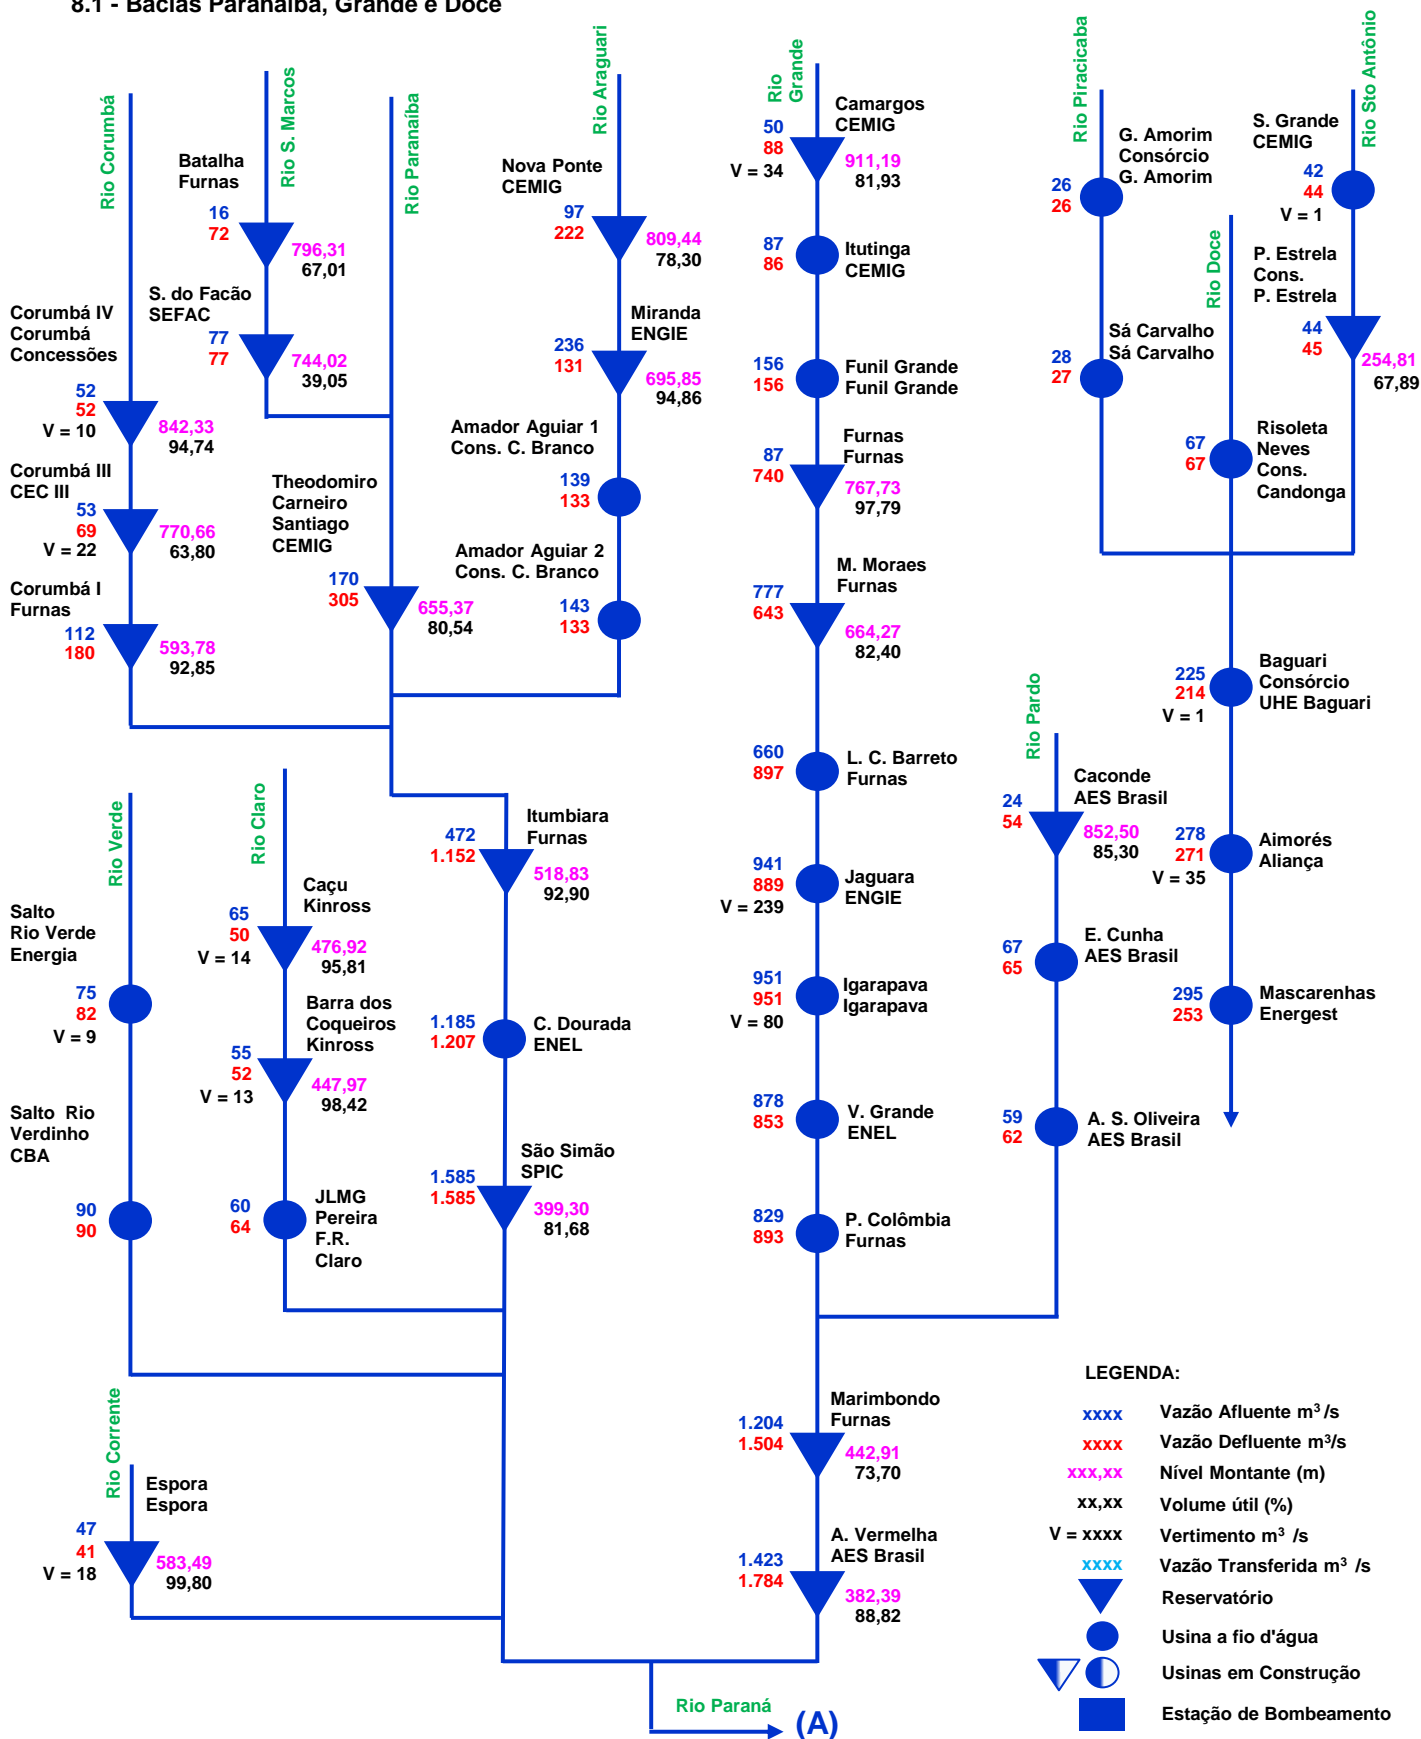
8.1 - Bacias Paranaíba, Grande e Doce

Rio Corumbá

Rio S. Marcos

Rio Paranaíba

Batalha
Furnas
16
72
796,31
67,01

S. do Facão
SEFAC
77
77
744,02
39,05

Corumbá IV
Corumbá
Concessões
52
52
V = 10
842,33
94,74

Corumbá III
CEC III
53
69
V = 22
770,66
63,80

Corumbá I
Furnas
112
180
593,78
92,85

Theodomiro
Carneiro
Santiago
CEMIG
170
305
655,37
80,54

Rio Araguari

Nova Ponte
CEMIG
97
222
809,44
78,30

Miranda
ENGIE
236
131
695,85
94,86

Amador Aguiar 1
Cons. C. Branco
139
133

Amador Aguiar 2
Cons. C. Branco
143
133

Rio Grande

Camargos
CEMIG
50
88
V = 34
911,19
81,93

87
86
Itutinga
CEMIG

156
156
Funil Grande
Funil Grande

Furnas
Furnas
87
740
767,73
97,79

M. Moraes
Furnas
777
643
664,27
82,40

660
897
L. C. Barreto
Furnas

941
889
V = 239
Jaguara
ENGIE

951
951
V = 80
Igarapava
Igarapava

878
853
V. Grande
ENEL

829
893
P. Colômbia
Furnas

Rio Piracicaba

G. Amorim
Consórcio
G. Amorim
26
26

Sá Carvalho
Sá Carvalho
28
27

Rio Sto Antônio

S. Grande
CEMIG
42
44
V = 1

P. Estrela
Cons.
P. Estrela
44
45
254,81
67,89

Rio Doce

67
67
Risoleta
Neves
Cons.
Candonga

225
214
V = 1
Baguari
Consórcio
UHE Baguari

278
271
V = 35
Aimorés
Aliança

295
253
Mascarenhas
Energest

Rio Pardo

Caconde
AES Brasil
24
54
852,50
85,30

67
65
E. Cunha
AES Brasil

59
62
A. S. Oliveira
AES Brasil

Rio Verde

Salto
Rio Verde
Energia
75
82
V = 9

Salto Rio
Verdinho
CBA
90
90

Rio Claro

Caçu
Kinross
65
50
V = 14
476,92
95,81

Barra dos
Coqueiros
Kinross
55
52
V = 13
447,97
98,42

60
64
JLMG
Pereira
F.R.
Claro

Itumbiara
Furnas
472
1.152
518,83
92,90

1.185
1.207
C. Dourada
ENEL

São Simão
SPIC
1.585
1.585
399,30
81,68

Rio Corrente

Espora
Espora
47
41
V = 18
583,49
99,80

Marimbondo
Furnas
1.204
1.504
442,91
73,70

A. Vermelha
AES Brasil
1.423
1.784
382,39
88,82

Rio Paraná
(A)

LEGENDA:
xxxx Vazão Afluente m³/s
xxxx Vazão Defluente m³/s
xxx,xx Nível Montante (m)
xx,xx Volume útil (%)
V = xxxx Vertimento m³ /s
xxxx Vazão Transferida m³ /s
Reservatório
Usina a fio d'água
Usinas em Construção
Estação de Bombeamento